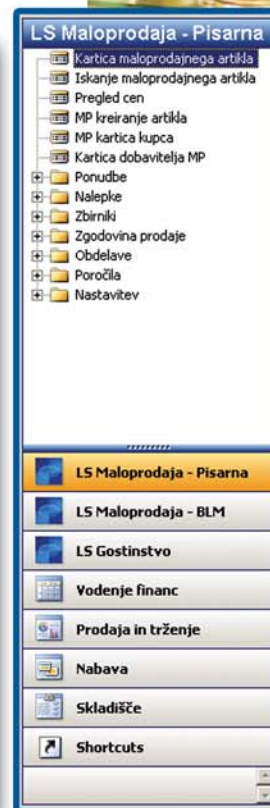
LS Maloprodaja - Pisarna
Kartica maloprodajnega artikla
Iskanje maloprodajnega artikla
Pregled cen
MP kreiranje artikla
MP kartica kupca
Kartica dobavitelja MP
Ponudbe
Nalepke
Zbirniki
Zgodovina prodaje
Obdelave
Poročila
Nastavitev

LS Maloprodaja - Pisarna
LS Maloprodaja - BLM
LS Gostinstvo
Vodenje financ
Prodaja in trženje
Nabava
Skladišče
Shortcuts